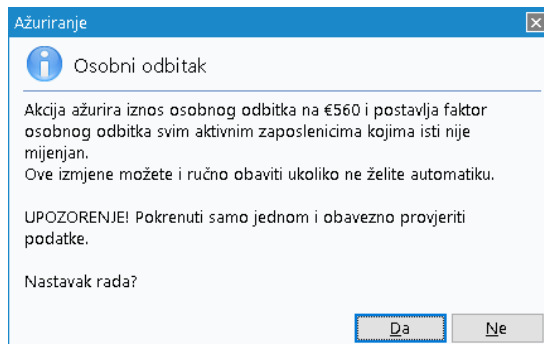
Ažuriranje

Osobni odbitak

Akcija ažurira iznos osobnog odbitka na €560 i postavlja faktor osobnog odbitka svim aktivnim zaposlenicima kojima isti nije mijenjan.
Ove izmjene možete i ručno obaviti ukoliko ne želite automatiku.

UPOZORENJE! Pokrenuti samo jednom i obavezno provjeriti podatke.

Nastavak rada?

Da | Ne